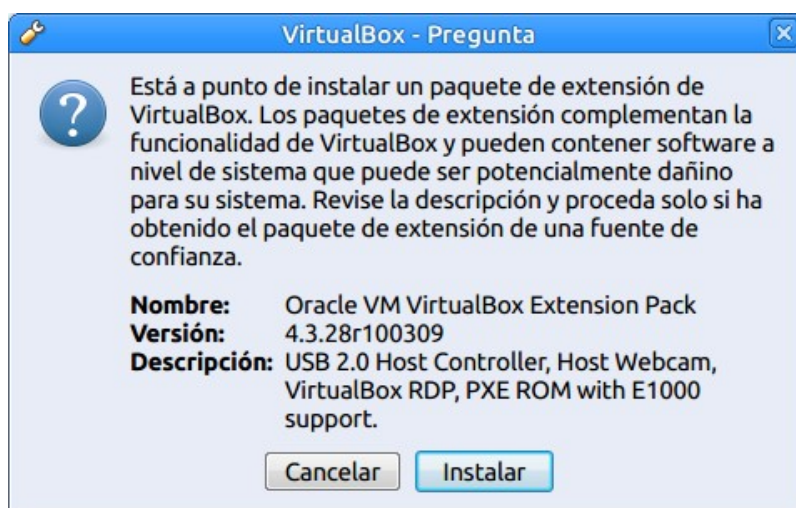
VirtualBox - Pregunta

Está a punto de instalar un paquete de extensión de VirtualBox. Los paquetes de extensión complementan la funcionalidad de VirtualBox y pueden contener software a nivel de sistema que puede ser potencialmente dañino para su sistema. Revise la descripción y proceda solo si ha obtenido el paquete de extensión de una fuente de confianza.

**Nombre:** Oracle VM VirtualBox Extension Pack
**Versión:** 4.3.28r100309
**Descripción:** USB 2.0 Host Controller, Host Webcam, VirtualBox RDP, PXE ROM with E1000 support.

Cancelar Instalar